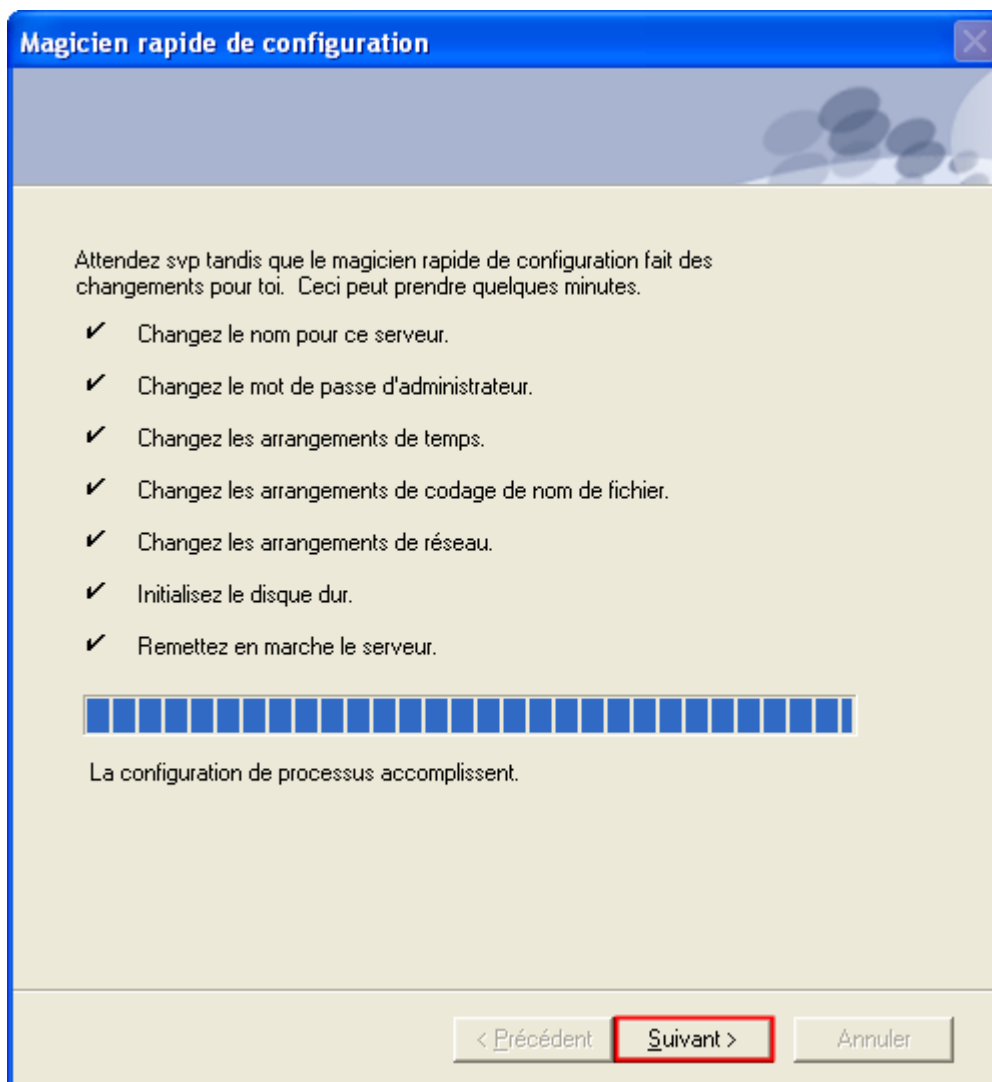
Magicien rapide de configuration

Attendez svp tandis que le magicien rapide de configuration fait des changements pour toi. Ceci peut prendre quelques minutes.

✔ Changez le nom pour ce serveur.

✔ Changez le mot de passe d'administrateur.

✔ Changez les arrangements de temps.

✔ Changez les arrangements de codage de nom de fichier.

✔ Changez les arrangements de réseau.

✔ Initialisez le disque dur.

✔ Remettez en marche le serveur.

La configuration de processus accomplissent.

< Précédent | Suivant > | Annuler